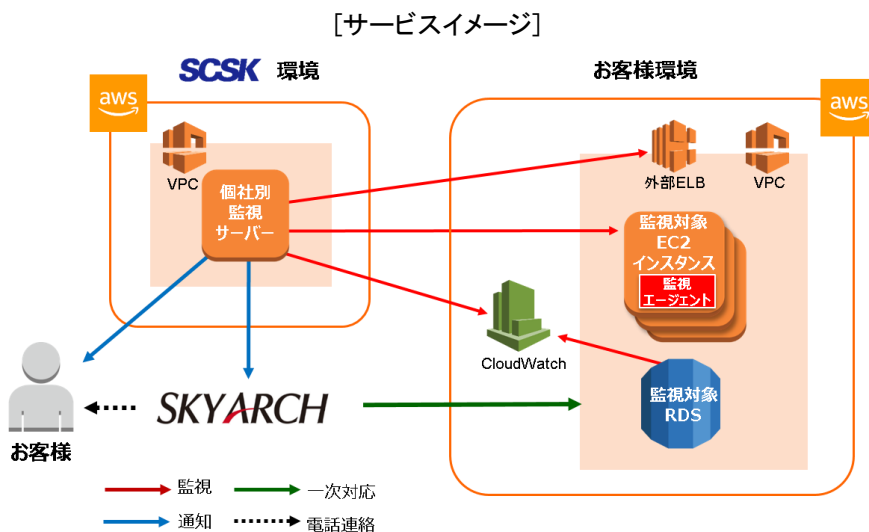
［サービスイメージ］

SCSK 環境

お客様環境

aws

aws

VPC

個社別
監視
サーバー

外部ELB

VPC

監視対象
EC2
インスタンス

監視
エージェント

CloudWatch

監視対象
RDS

お客様

SKYARCH

監視

一次対応

通知

電話連絡